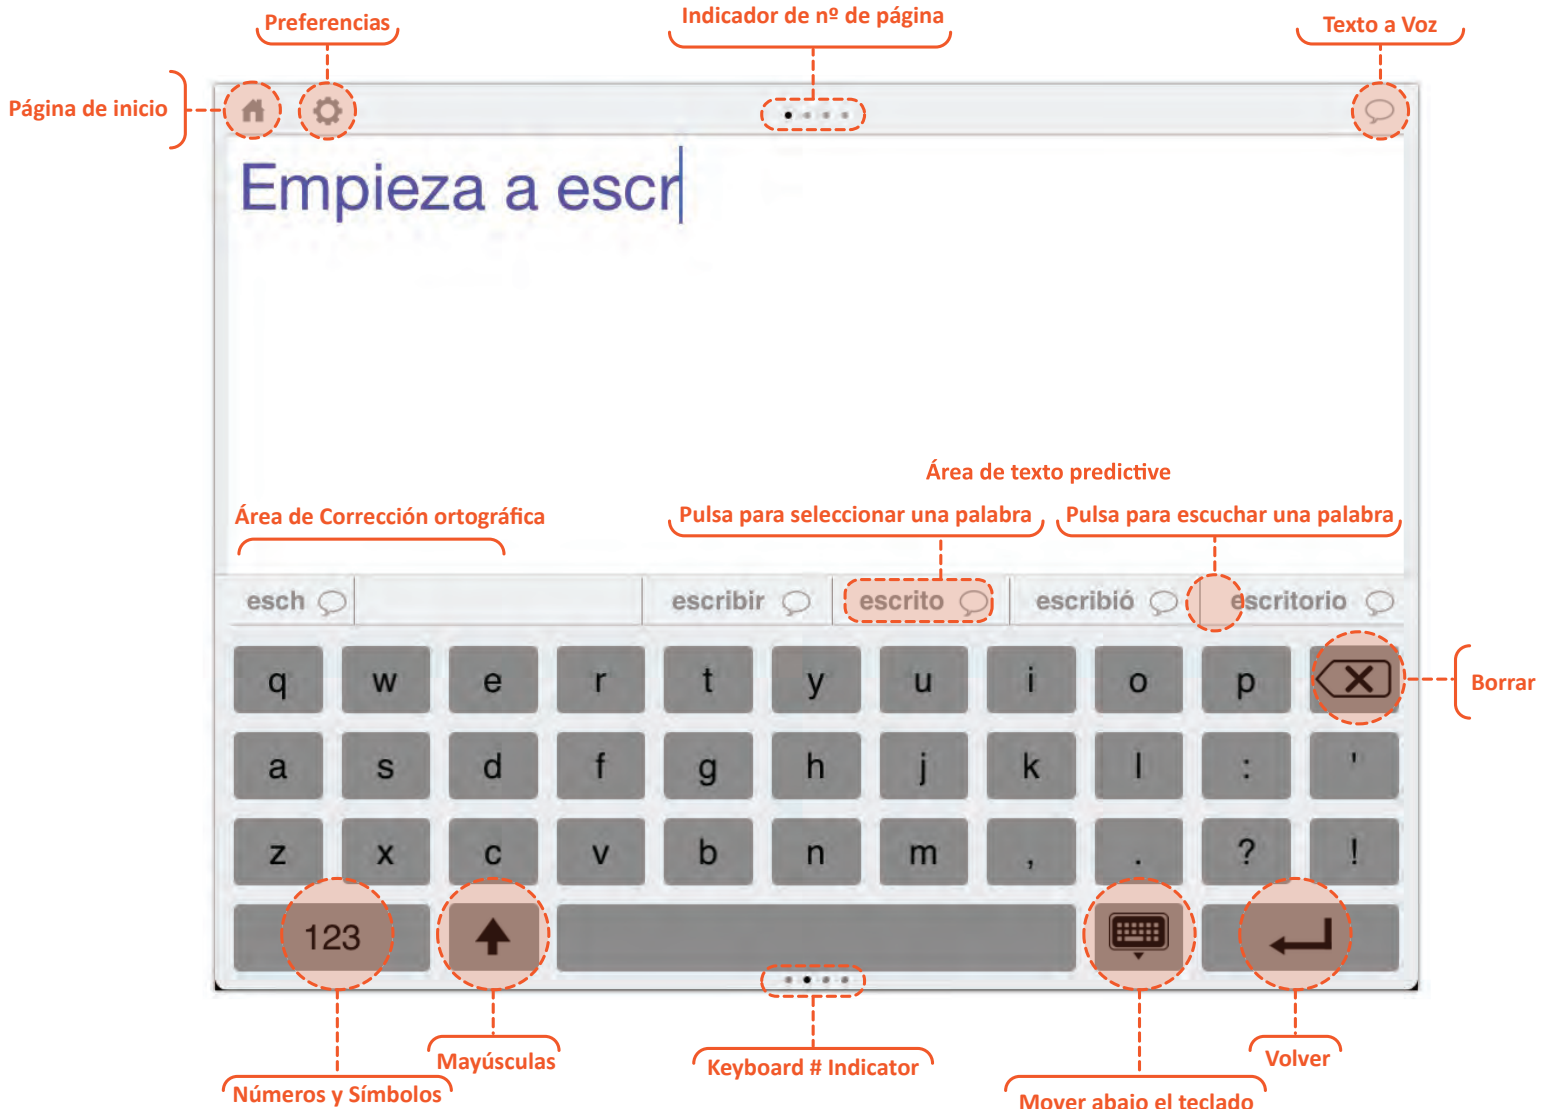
Preferencias

Indicador de nº de página

Texto a Voz

Página de inicio

Empieza a escr

Área de texto predictive

Área de Corrección ortográfica

Pulsa para seleccionar una palabra

Pulsa para escuchar una palabra

esch

escribir

escrito

escribió

escritorio

q w e r t y u i o p

Borrar

a s d f g h j k l : '

z x c v b n m , . ? !

123

Mayúsculas

Números y Símbolos

Keyboard # Indicator

Mover abajo el teclado

Volver